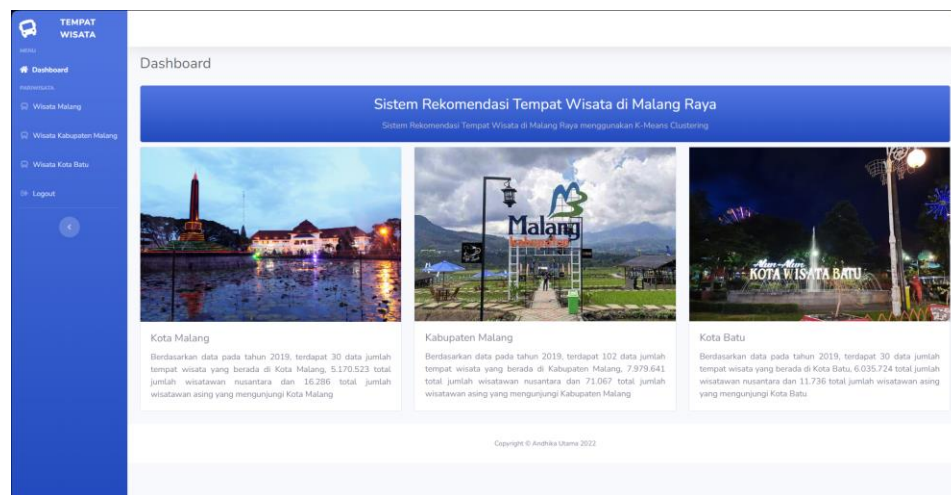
TEMPAT WISATA

MENU

Dashboard

PARIWISATA

Wisata Malang

Wisata Kabupaten Malang

Wisata Kota Batu

Logout

Dashboard

Sistem Rekomendasi Tempat Wisata di Malang Raya

Sistem Rekomendasi Tempat Wisata di Malang Raya menggunakan K-Means Clustering

Malang

Alun-Alun KOTA WISATA BATU

Kota Malang

Berdasarkan data pada tahun 2019, terdapat 30 data jumlah tempat wisata yang berada di Kota Malang, 5.170.523 total jumlah wisatawan nusantara dan 16.286 total jumlah wisatawan asing yang mengunjungi Kota Malang

Kabupaten Malang

Berdasarkan data pada tahun 2019, terdapat 102 data jumlah tempat wisata yang berada di Kabupaten Malang, 7.979.641 total jumlah wisatawan nusantara dan 71.067 total jumlah wisatawan asing yang mengunjungi Kabupaten Malang

Kota Batu

Berdasarkan data pada tahun 2019, terdapat 30 data jumlah tempat wisata yang berada di Kota Batu, 6.035.724 total jumlah wisatawan nusantara dan 11.736 total jumlah wisatawan asing yang mengunjungi Kota Batu

Copyright © Andhika Utama 2022